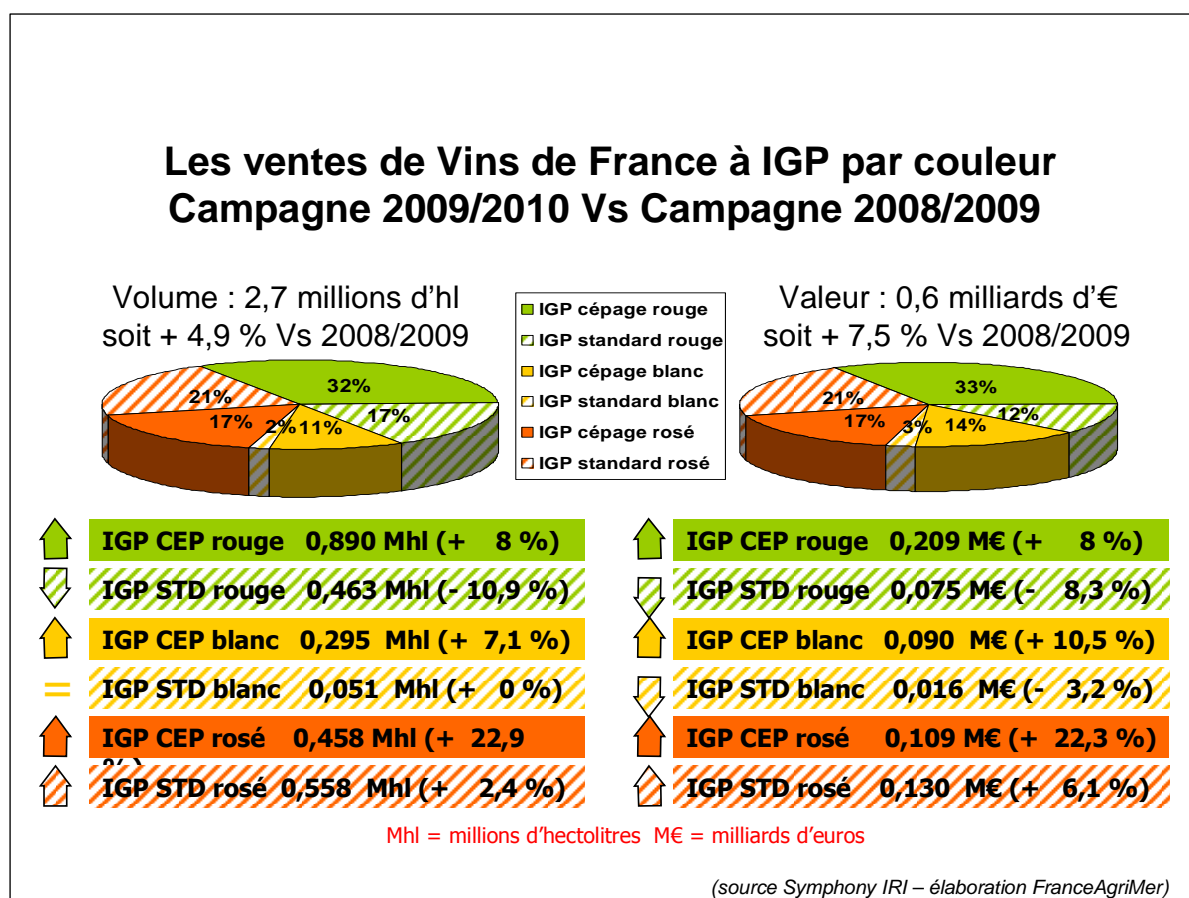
Les ventes de Vins de France à IGP par couleur
Campagne 2009/2010 Vs Campagne 2008/2009

Volume : 2,7 millions d'hl
soit + 4,9 % Vs 2008/2009

32%
17%
11%
2%
17%
21%

IGP cépage rouge
IGP standard rouge
IGP cépage blanc
IGP standard blanc
IGP cépage rosé
IGP standard rosé

Valeur : 0,6 milliards d'€
soit + 7,5 % Vs 2008/2009

33%
12%
14%
3%
17%
21%

IGP CEP rouge 0,890 Mhl (+ 8 %)
IGP STD rouge 0,463 Mhl (- 10,9 %)
IGP CEP blanc 0,295 Mhl (+ 7,1 %)
=
IGP STD blanc 0,051 Mhl (+ 0 %)
IGP CEP rosé 0,458 Mhl (+ 22,9 %)
IGP STD rosé 0,558 Mhl (+ 2,4 %)

IGP CEP rouge 0,209 M€ (+ 8 %)
IGP STD rouge 0,075 M€ (- 8,3 %)
IGP CEP blanc 0,090 M€ (+ 10,5 %)
IGP STD blanc 0,016 M€ (- 3,2 %)
IGP CEP rosé 0,109 M€ (+ 22,3 %)
IGP STD rosé 0,130 M€ (+ 6,1 %)

Mhl = millions d'hectolitres M€ = milliards d'euros

(source Symphony IRI – élaboration FranceAgriMer)